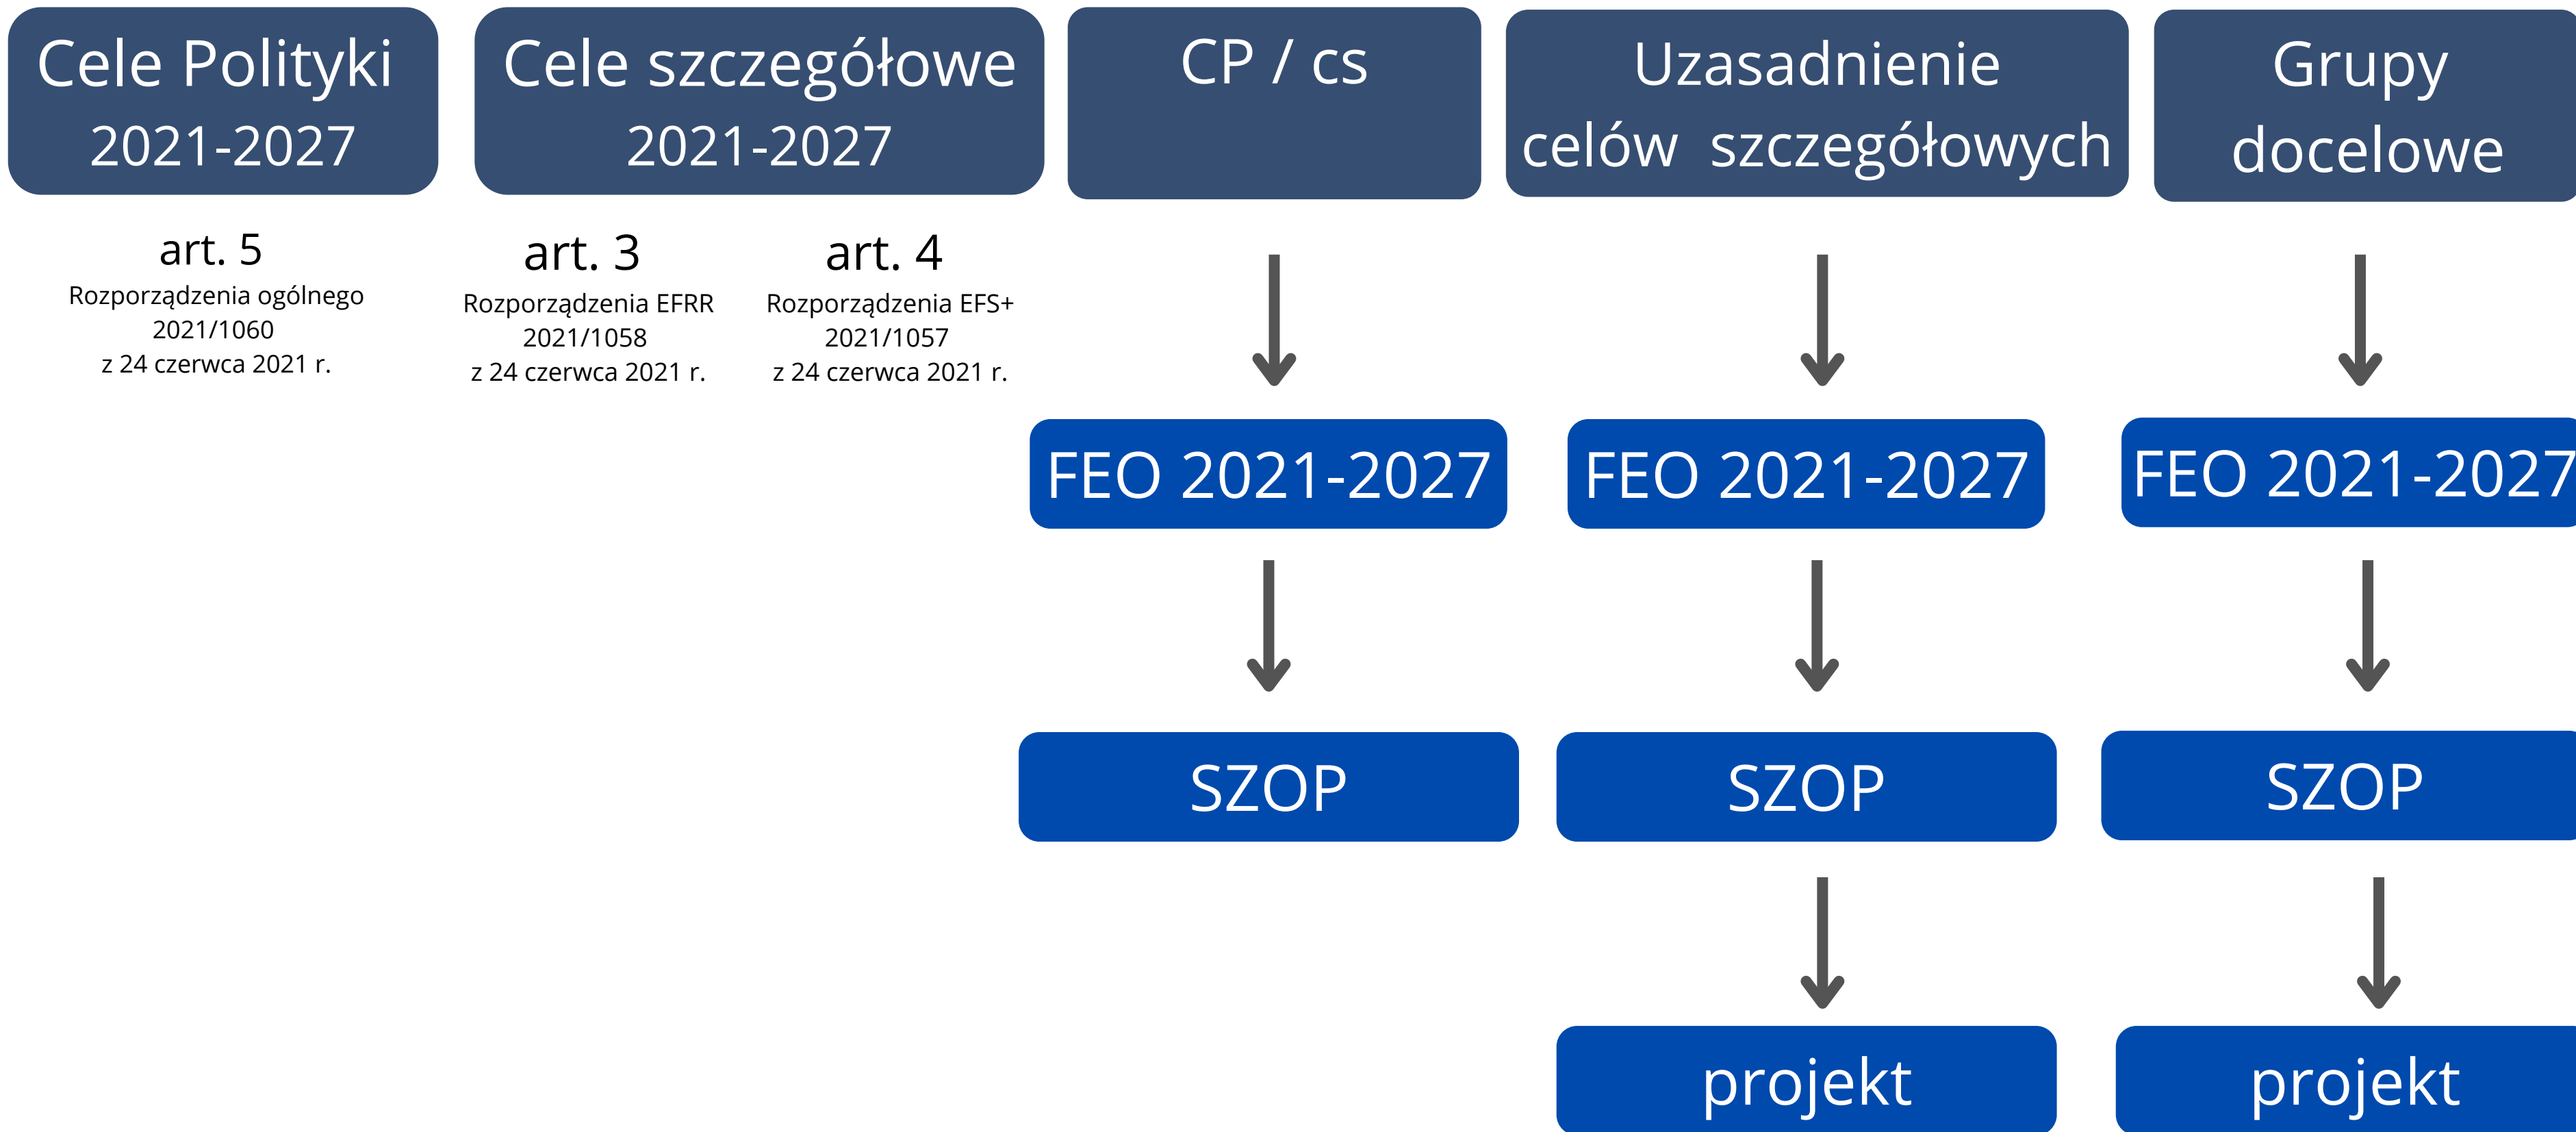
Cele Polityki 2021-2027

Cele szczegółowe 2021-2027

CP / cs

Uzasadnienie celów szczegółowych

Grupy docelowe

art. 5
Rozporządzenia ogólnego 2021/1060 z 24 czerwca 2021 r.

art. 3
Rozporządzenia EFRR 2021/1058 z 24 czerwca 2021 r.

art. 4
Rozporządzenia EFS+ 2021/1057 z 24 czerwca 2021 r.

FEO 2021-2027

FEO 2021-2027

FEO 2021-2027

SZOP

SZOP

SZOP

projekt

projekt